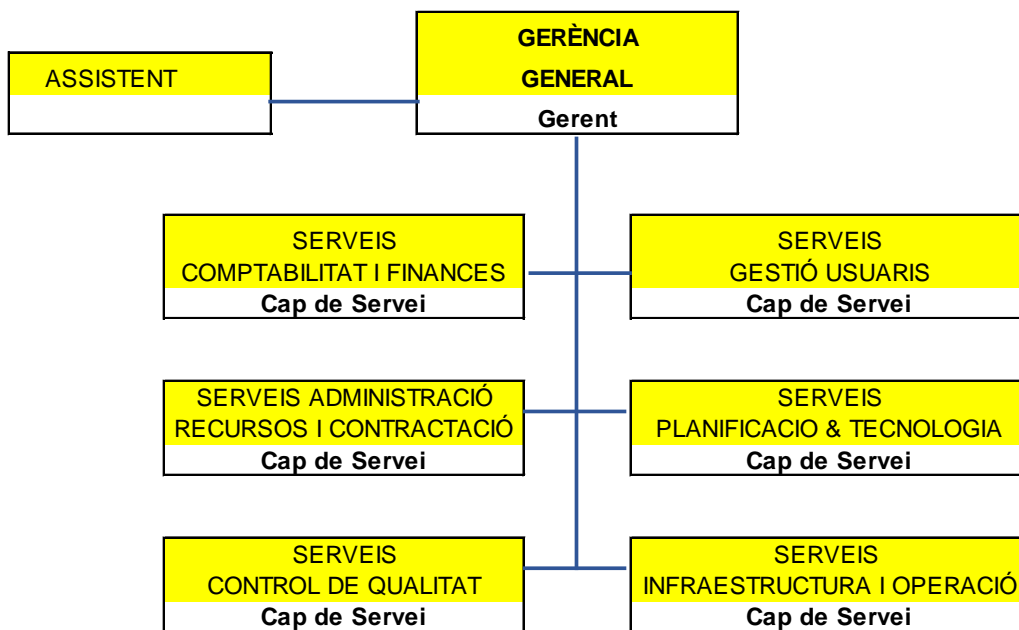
ASSISTENT

GERÈNCIA
GENERAL
Gerent

SERVEIS
COMPTABILITAT I FINANCES
Cap de Servei

SERVEIS
GESTIÓ USUARIS
Cap de Servei

SERVEIS ADMINISTRACIÓ
RECURSOS I CONTRACTACIÓ
Cap de Servei

SERVEIS
PLANIFICACIO & TECNOLOGIA
Cap de Servei

SERVEIS
CONTROL DE QUALITAT
Cap de Servei

SERVEIS
INFRAESTRUCTURA I OPERACIÓ
Cap de Servei